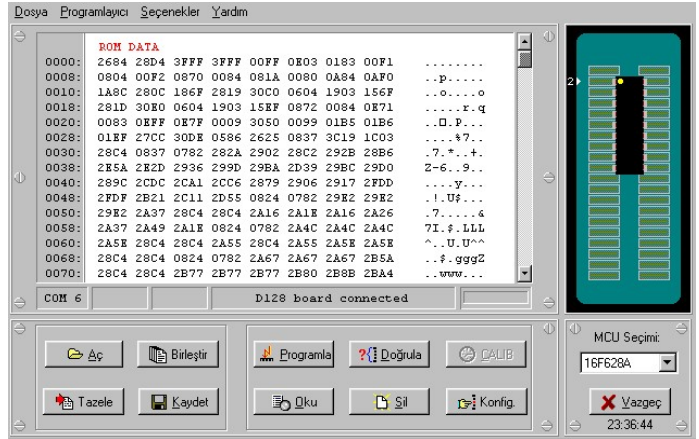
Dosya Programlayıcı Seçenekler Yardım

ROM DATA

| | | | | | | | | | |
|---|---|---|---|---|---|---|---|---|---|
| 0000: | 2684 | 28D4 | 3FFF | 3FFF | 00FF | 0E03 | 0183 | 00F1 | ........ |
| 0008: | 0804 | 00F2 | 0870 | 0084 | 081A | 0080 | 0A84 | 0AF0 | ..p..... |
| 0010: | 1A8C | 280C | 186F | 2819 | 30C0 | 0604 | 1903 | 156F | ..o....o |
| 0018: | 281D | 30E0 | 0604 | 1903 | 15EF | 0872 | 0084 | 0E71 | .....r.q |
| 0020: | 0083 | 0EFF | 0E7F | 0009 | 3050 | 0099 | 01B5 | 01B6 | ..□.P... |
| 0028: | 01EF | 27CC | 30DE | 0586 | 2625 | 0837 | 3C19 | 1C03 | ....%7.. |
| 0030: | 28C4 | 0837 | 0782 | 282A | 2902 | 28C2 | 292B | 28B6 | .7.*..+. |
| 0038: | 2E5A | 2E2D | 2936 | 299D | 29BA | 2D39 | 29BC | 29D0 | Z-6..9.. |
| 0040: | 289C | 2CDC | 2CA1 | 2CC6 | 2879 | 2906 | 2917 | 2FDD | ....y... |
| 0048: | 2FDF | 2B21 | 2C11 | 2D55 | 0824 | 0782 | 29E2 | 29E2 | ..!.U$... |
| 0050: | 29E2 | 2A37 | 28C4 | 28C4 | 2A16 | 2A1E | 2A16 | 2A26 | .7......& |
| 0058: | 2A37 | 2A49 | 2A1E | 0824 | 0782 | 2A4C | 2A4C | 2A4C | 7I.$.LLL |
| 0060: | 2A5E | 28C4 | 28C4 | 2A55 | 28C4 | 2A55 | 2A5E | 2A5E | ^..U.U^^ |
| 0068: | 28C4 | 28C4 | 0824 | 0782 | 2A67 | 2A67 | 2A67 | 2B5A | ..$.gggZ |
| 0070: | 28C4 | 28C4 | 2B77 | 2B77 | 2B77 | 2B80 | 2B8B | 2BA4 | ..www.... |

COM 6
D128 board connected

Aç
Birleştir
Tazele
Kaydet
Programla
Doğrula
CALIB
Oku
Sil
Konfig.

MCU Seçimi:
16F628A
Vazgeç
23:36:44